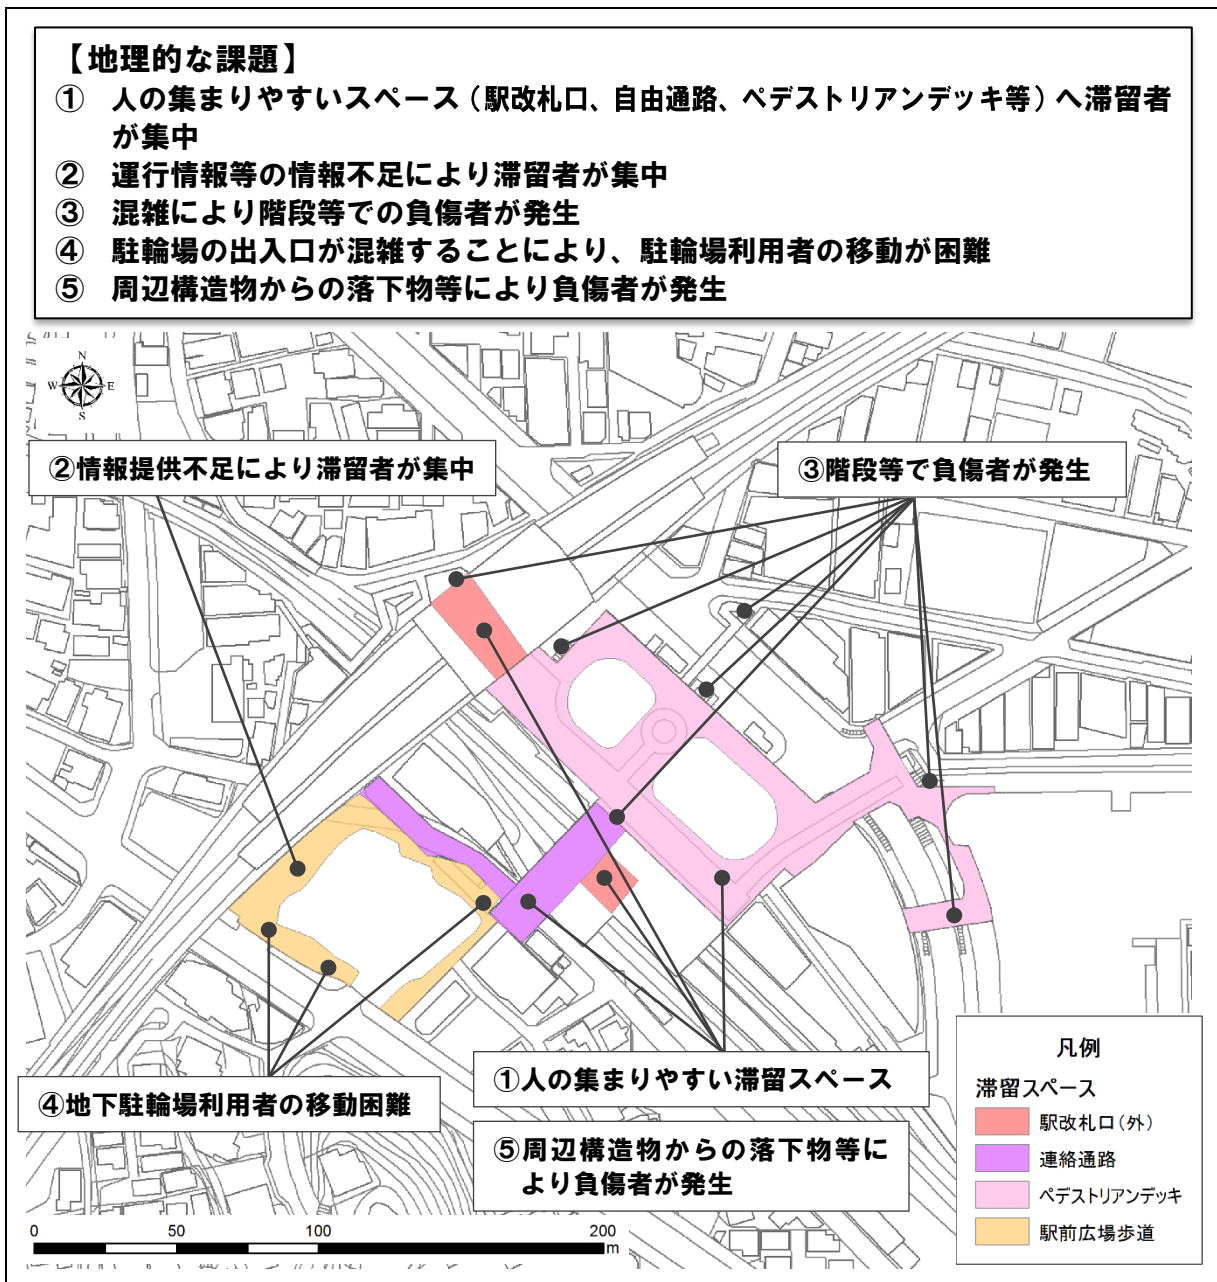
【地理的な課題】
① 人の集まりやすいスペース（駅改札口、自由通路、ペデストリアンデッキ等）へ滞留者が集中
② 運行情報等の情報不足により滞留者が集中
③ 混雑により階段等での負傷者が発生
④ 駐輪場の出入口が混雑することにより、駐輪場利用者の移動が困難
⑤ 周辺構造物からの落下物等により負傷者が発生

N
W E
S

②情報提供不足により滞留者が集中

③階段等で負傷者が発生

①人の集まりやすい滞留スペース

④地下駐輪場利用者の移動困難

⑤周辺構造物からの落下物等により負傷者が発生

凡例
滞留スペース
駅改札口（外）
連絡通路
ペデストリアンデッキ
駅前広場歩道

0 50 100 200 m